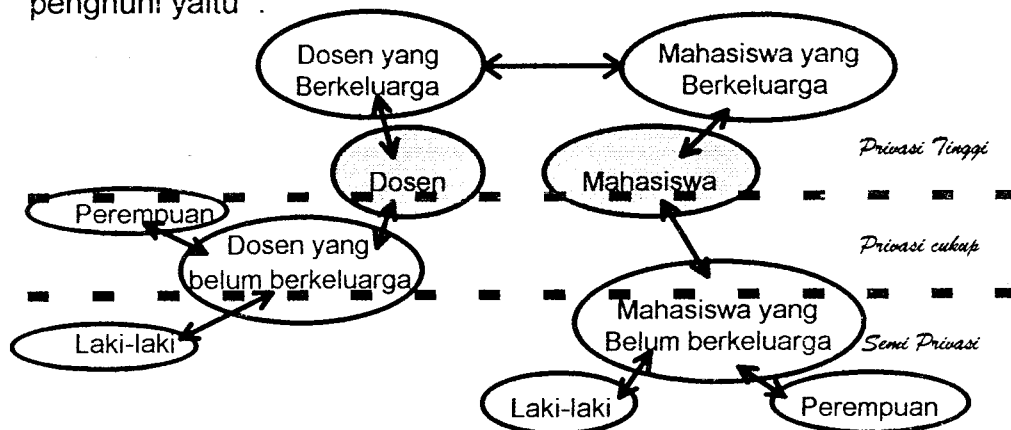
penghuni yaitu :

Dosen yang Berkeluarga

Mahasiswa yang Berkeluarga

Dosen

Mahasiswa

Privasi Tinggi

Perempuan

Dosen yang belum berkeluarga

Privasi cukup

Laki-laki

Mahasiswa yang Belum berkeluarga

Semi Privasi

Laki-laki

Perempuan